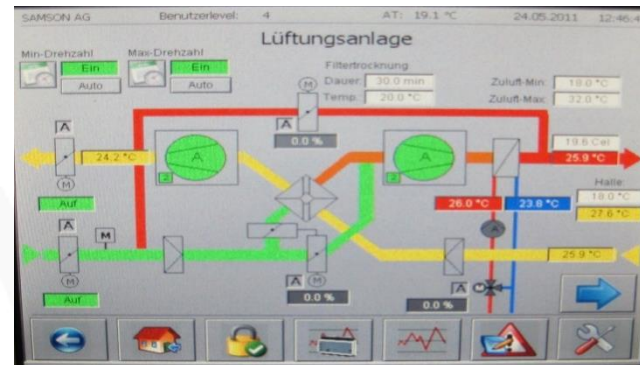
SAMSON AG Benutzerlevel: 4 AT: 19.1 °C 24.05.2011 12:46

Lüftungsanlage

Min-Drehzahl
Ein
Auto

Max-Drehzahl
Ein
Auto

Filtertrocknung
M
Dauer: 30.0 min
Temp.: 20.0 °C

Zuluft-Min: 18.0 °C
Zuluft-Max: 32.0 °C

A
0.0 %

A
24.2 °C
M
Auf

A
A
2

A
2

19.6 Cel
25.9 °C

Halle
18.0 °C
27.6 °C

26.0 °C
23.8 °C

A
M
Auf

A M
0.0 %

25.9 °C

A
0.0 %